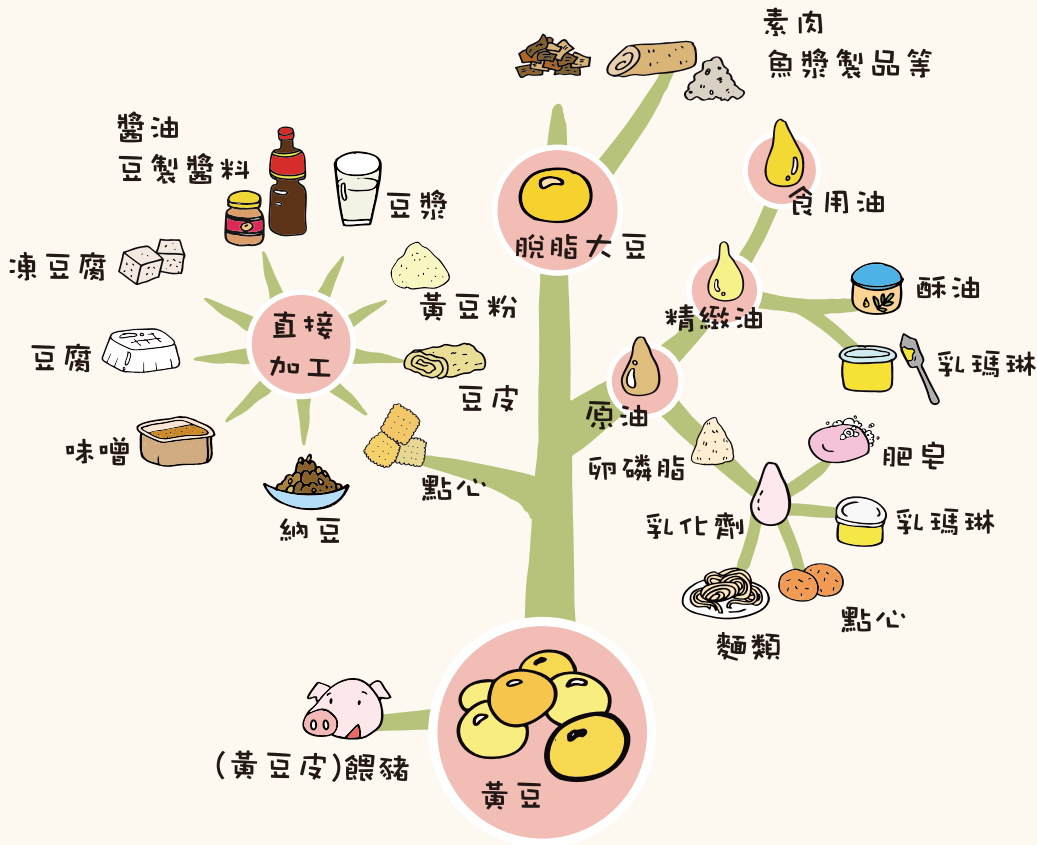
素肉
魚漿製品等

醬油
豆製醬料

豆漿

脫脂大豆

食用油

凍豆腐

直接
加工

黃豆粉

精緻油

酥油

豆腐

豆皮

乳瑪琳

原油

味噌

肥皂

卵磷脂

點心

納豆

乳化劑

乳瑪琳

麵類

點心

(黃豆皮)餵豬

黃豆